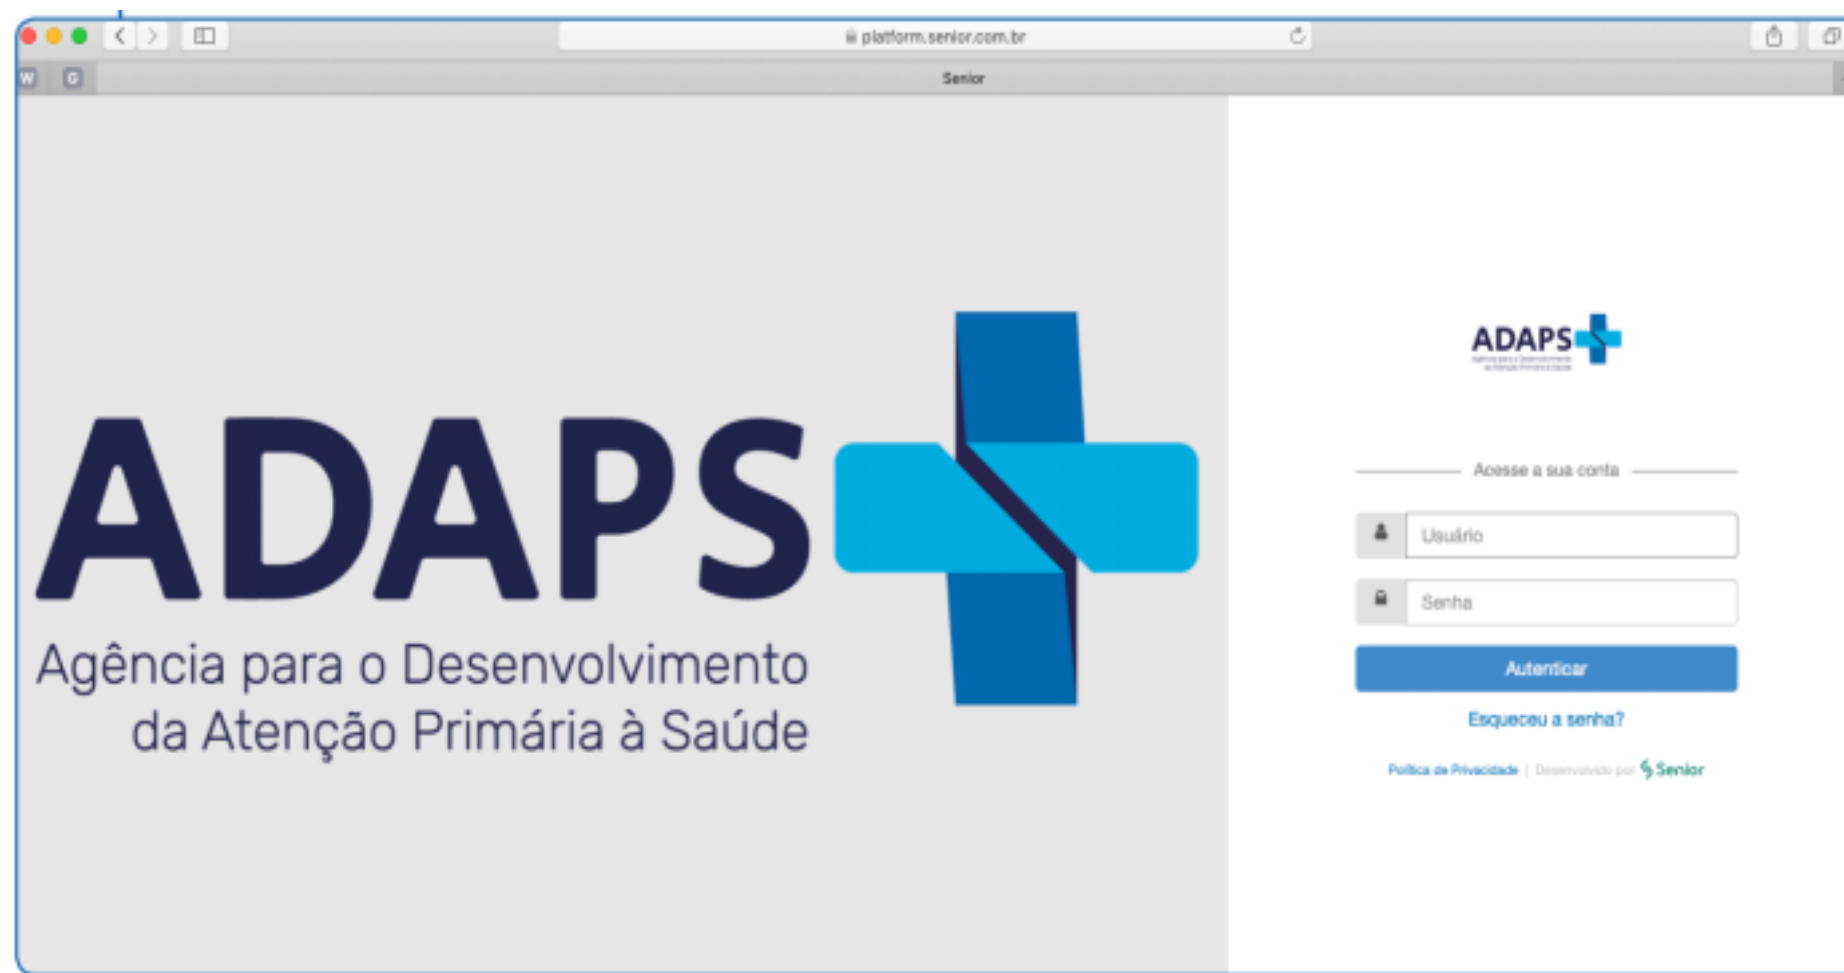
platform.senior.com.br

W G

Senior

ADAPS

Agência para o Desenvolvimento da Atenção Primária à Saúde

ADAPS

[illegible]

Acesse a sua conta

Usuário

Senha

Autenticar

Esqueceu a senha?

Política de Privacidade | Desenvolvido por Senior